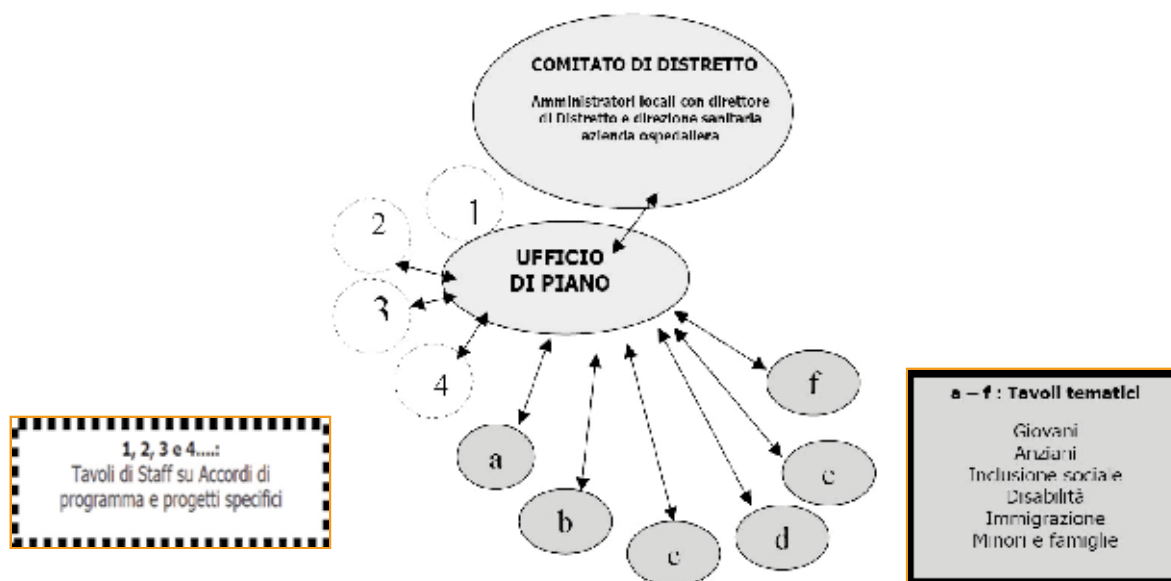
COMITATO DI DISTRETTO

Amministratori locali con direttore di Distretto e direzione sanitaria azienda ospedaliera

1

2

UFFICIO DI PIANO

3

4

f

a

e

b

c

d

1, 2, 3 e 4....: Tavoli di Staff su Accordi di programma e progetti specifici

a – f : Tavoli tematici

Giovani
Anziani
Inclusione sociale
Disabilità
Immigrazione
Minori e famiglie